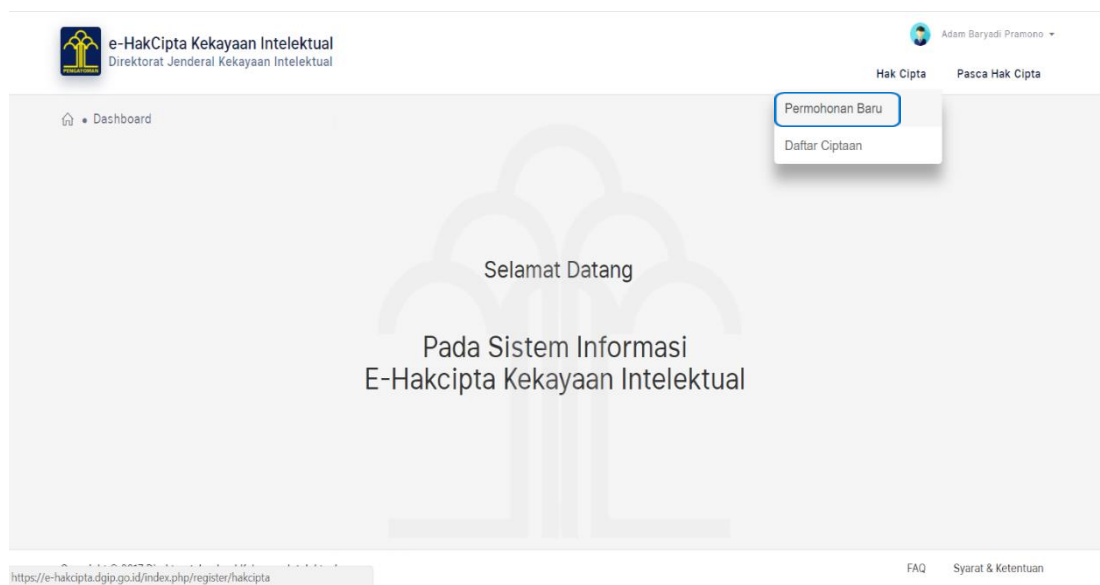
PENGAYOMAN

e-HakCipta Kekayaan Intelektual
Direktorat Jenderal Kekayaan Intelektual

Adam Baryadi Pramono

Hak Cipta Pasca Hak Cipta

Permohonan Baru
Daftar Ciptaan

Dashboard

Selamat Datang

Pada Sistem Informasi
E-Hakcipta Kekayaan Intelektual

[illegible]
https://e-hakcipta.dgip.go.id/index.php/register/hakcipta

FAQ Syarat & Ketentuan